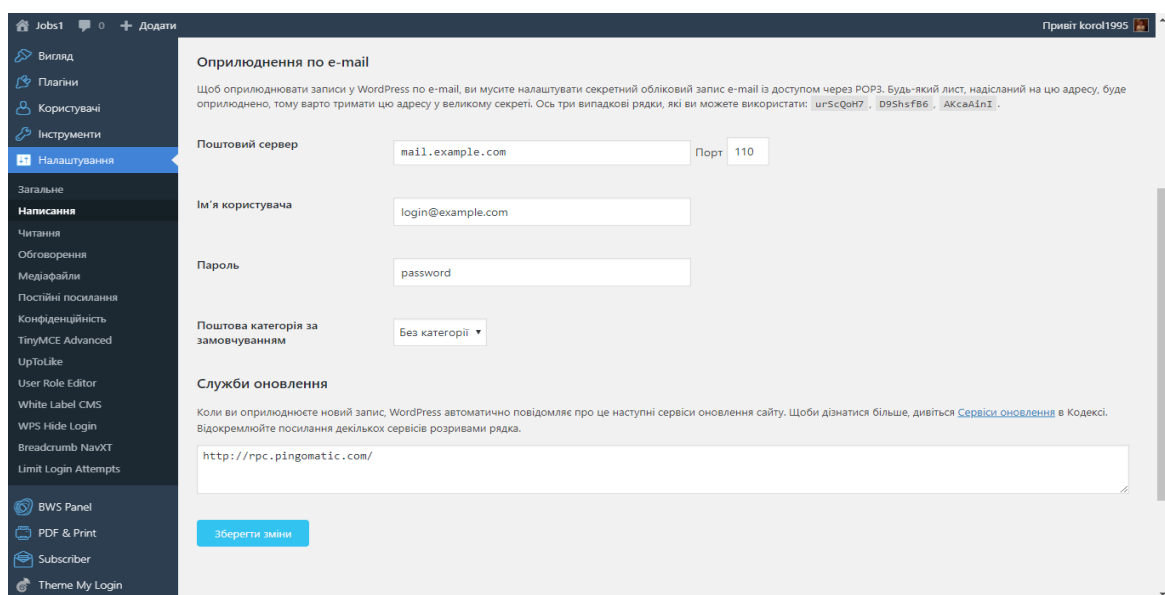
Jobs1 0 + Додати
Привіт korol1995

Вигляд
Плагіни
Користувачі
Інструменти
Налаштування
Загальне
Написання
Читання
Обговорення
Медіафайли
Постійні посилання
Конфіденційність
TinyMCE Advanced
UpToLike
User Role Editor
White Label CMS
WPS Hide Login
Breadcrumb NavXT
Limit Login Attempts
BWS Panel
PDF & Print
Subscriber
Theme My Login

Оприлюднення по e-mail

Щоб оприлюднювати записи у WordPress по e-mail, ви мусите налаштувати секретний обліковий запис e-mail із доступом через POP3. Будь-який лист, надісланий на цю адресу, буде оприлюднено, тому варто тримати цю адресу у великому секреті. Ось три випадкові рядки, які ви можете використати: urScQoH7 , D9ShsfB6 , AKcaAinI .

Поштовий сервер
mail.example.com
Порт 110

Ім'я користувача
login@example.com

Пароль
password

Поштова категорія за замовчуванням
Без категорії

Служби оновлення

Коли ви оприлюднюєте новий запис, WordPress автоматично повідомляє про це наступні сервіси оновлення сайту. Щоби дізнатися більше, дивіться Сервіси оновлення в Кодексі. Відокремлюйте посилання декількох сервісів розривами рядка.

http://rpc.pingomatic.com/

Зберегти зміни